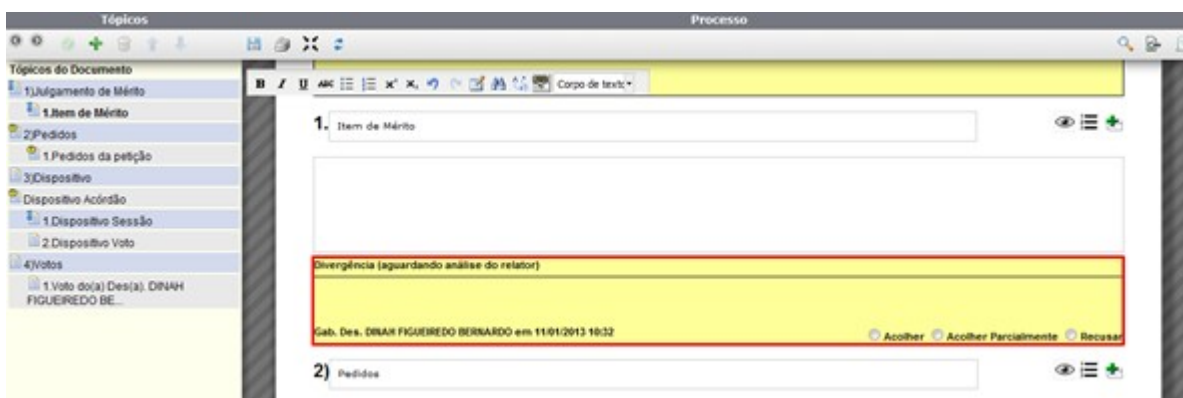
Tópicos

Processo

Tópicos do Documento

1)Julgamento de Mérito

1.Item de Mérito

2)Pedidos

1.Pedidos da petição

3)Dispositivo

Dispositivo Acórdão

1.Dispositivo Sessão

2.Dispositivo Voto

4)Votos

1.Voto do(a) Des(a). DINAH FIGUEIREDO BE...

Corpo de texto

1. Item de Mérito

Divergência (aguardando análise do relator)

Gab. Des. DINAH FIGUEIREDO BERNARDO em 11/01/2013 10:32

Acolher Acolher Parcialmente Recusar

2) Pedidos